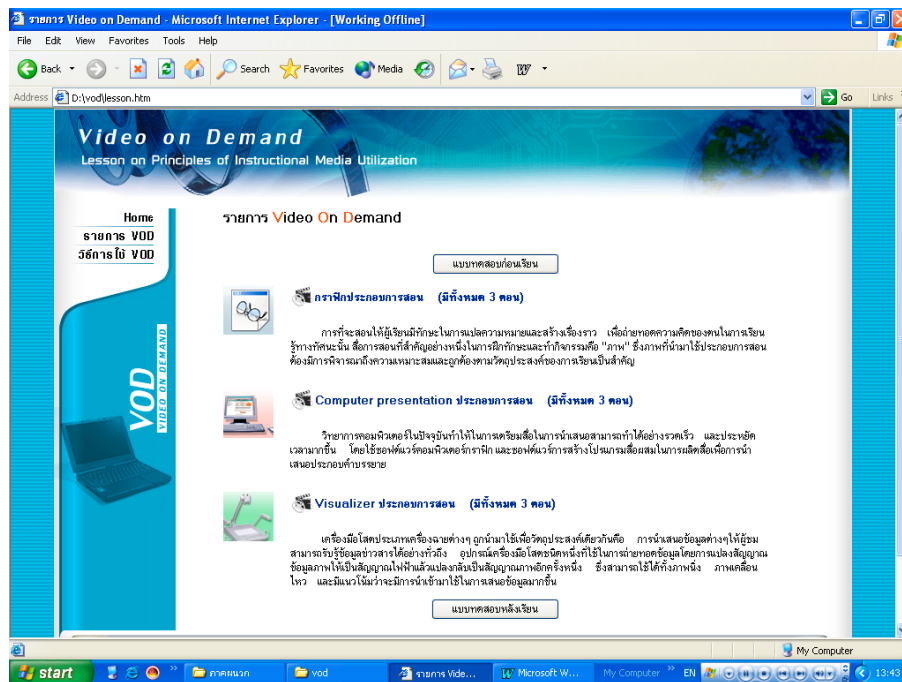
รายการ Video on Demand - Microsoft Internet Explorer - [Working Offline]

File Edit View Favorites Tools Help

Back Search Favorites Media

Address D:\vod\lesson.htm Go Links

Video on Demand
Lesson on Principles of Instructional Media Utilization

Home
รายการ VOD
วิธีการใช้ VOD

VOD
VIDEO ON DEMAND

รายการ Video On Demand

แบบทดสอบก่อนเรียน

กราฟิกประกอบการสอน (มีทั้งหมด 3 ตอน)

การที่จะสอนให้ผู้เรียนมีทักษะในการแปลความหมายและสร้างเรื่องราว เพื่อถ่ายทอดความคิดของตนในการเรียนรู้ทางทัศนะนั้น สื่อการสอนที่สำคัญอย่างหนึ่งในการฝึกทักษะและทำกิจกรรมคือ "ภาพ" ซึ่งภาพที่นำมาใช้ประกอบการสอนต้องมีการพิจารณาถึงความเหมาะสมและถูกต้องตามวัตถุประสงค์ของการเรียนเป็นสำคัญ

Computer presentation ประกอบการสอน (มีทั้งหมด 3 ตอน)

วิทยาการคอมพิวเตอร์ในปัจจุบันทำให้ในการเตรียมสื่อในการนำเสนอสามารถทำได้อย่างรวดเร็ว และประหยัดเวลามากขึ้น โดยใช้ซอฟต์แวร์คอมพิวเตอร์กราฟิก และซอฟต์แวร์การสร้างโปรแกรมสื่อผสมในการผลิตสื่อเพื่อการนำเสนอประกอบคำบรรยาย

Visualizer ประกอบการสอน (มีทั้งหมด 3 ตอน)

เครื่องมือโสตประเภทเครื่องฉายต่างๆ ถูกนำมาใช้เพื่อวัตถุประสงค์เดียวกันคือ การนำเสนอข้อมูลต่างๆให้ผู้ชมสามารถรับรู้ข้อมูลข่าวสารได้อย่างทั่วถึง อุปกรณ์เครื่องมือโสตชนิดหนึ่งที่ใช้ในการถ่ายทอดข้อมูลโดยการแปลงสัญญาณข้อมูลภาพให้เป็นสัญญาณไฟฟ้าแล้วแปลงกลับเป็นสัญญาณภาพอีกครั้งหนึ่ง ซึ่งสามารถใช้ได้ทั้งภาพนิ่ง ภาพเคลื่อนไหว และมีแนวโน้มว่าจะมีการนำเข้ามาใช้ในการเสนอข้อมูลมากขึ้น

แบบทดสอบหลังเรียน

My Computer

start ภาคผนวก vod รายการ Vide... Microsoft W... My Computer EN 13:43